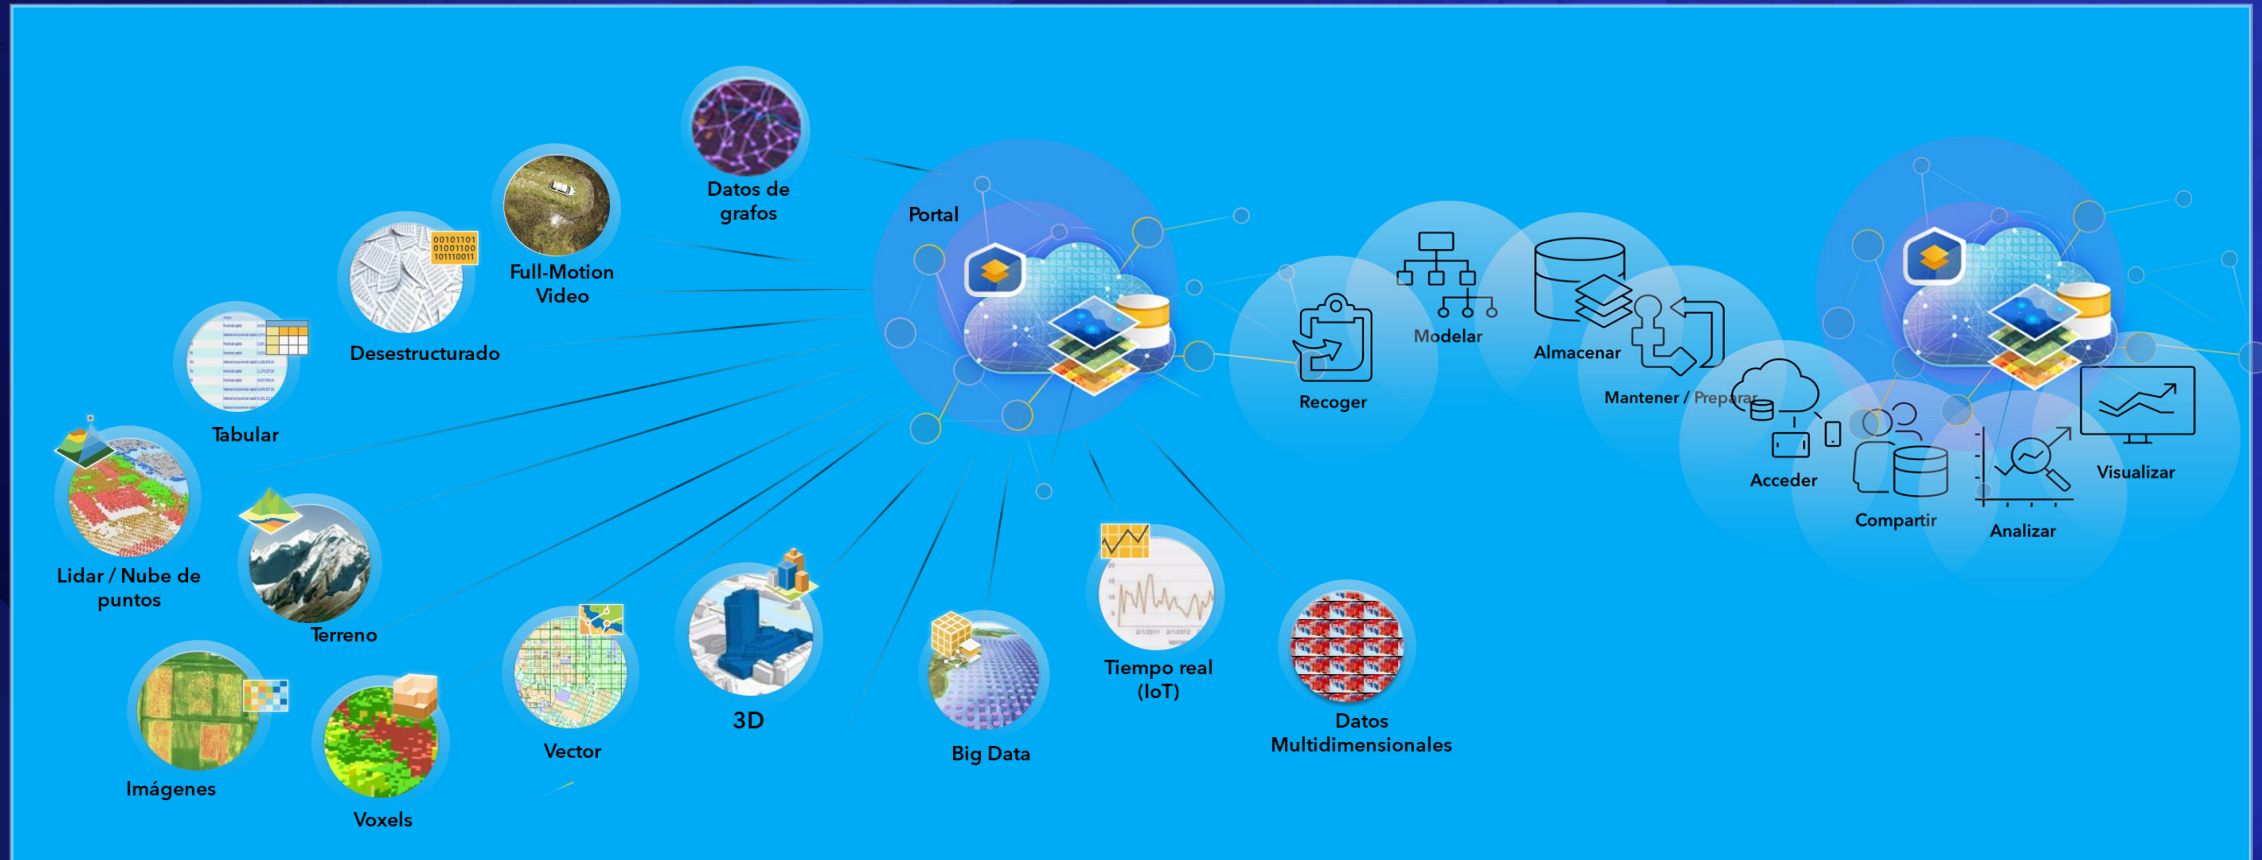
Datos de grafos

Portal

Full-Motion Video

Desestructurado

00101101
01001100
101110011

Tabular

Lidar / Nube de puntos

Terreno

Imágenes

Voxels

Vector

3D

Big Data

Tiempo real (IoT)

Datos Multidimensionales

Recoger

Modelar

Almacenar

Mantener / Preparar

Acceder

Compartir

Analizar

Visualizar